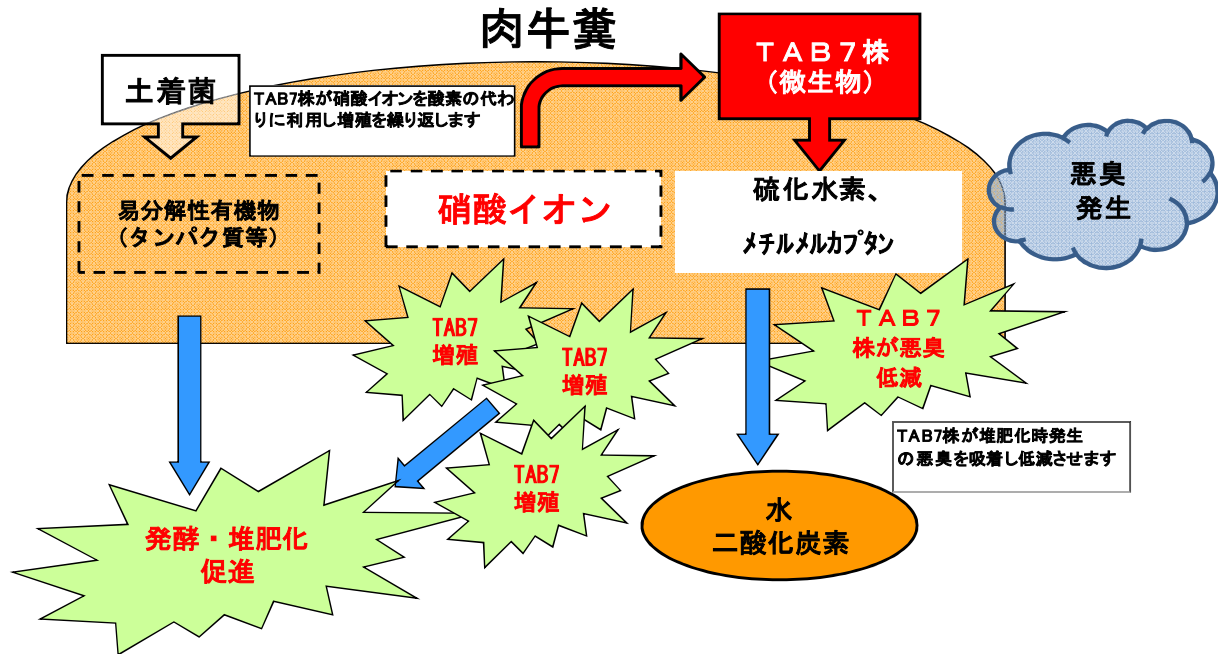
肉牛糞

ＴＡＢ７株
（微生物）

土着菌

TAB7株が硝酸イオンを酸素の代わりに利用し増殖を繰り返します

易分解性有機物
（タンパク質等）

硝酸イオン

硫化水素、
メチルメルカプタン

悪臭
発生

TAB7
増殖

TAB7
増殖

ＴＡＢ７
株が悪臭
低減

TAB7株が堆肥化時発生の悪臭を吸着し低減させます

TAB7
増殖

発酵・堆肥化
促進

水
二酸化炭素